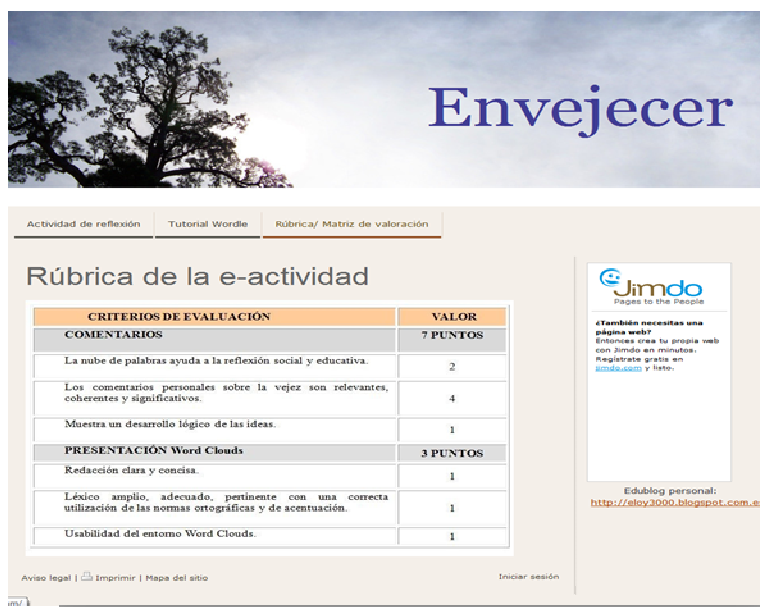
Envejecer

Actividad de reflexión | Tutorial Wordle | Rúbrica/ Matriz de valoración

Rúbrica de la e-actividad

| CRITERIOS DE EVALUACIÓN | VALOR |
|---|---|
| COMENTARIOS | 7 PUNTOS |
| La nube de palabras ayuda a la reflexión social y educativa. | 2 |
| Los comentarios personales sobre la vejez son relevantes, coherentes y significativos. | 4 |
| Muestra un desarrollo lógico de las ideas. | 1 |
| PRESENTACIÓN Word Clouds | 3 PUNTOS |
| Redacción clara y concisa. | 1 |
| Léxico amplio, adecuado, pertinente con una correcta utilización de las normas ortográficas y de acentuación. | 1 |
| Usabilidad del entorno Word Clouds. | 1 |

Jimdo
Pages to the People

¿También necesitas una página web?
Entonces crea tu propia web con Jimdo en minutos. Regístrate gratis en jimdo.com y listo.

Edublog personal:
http://eloy3000.blogspot.com.es

Aviso legal | Imprimir | Mapa del sitio

Iniciar sesión